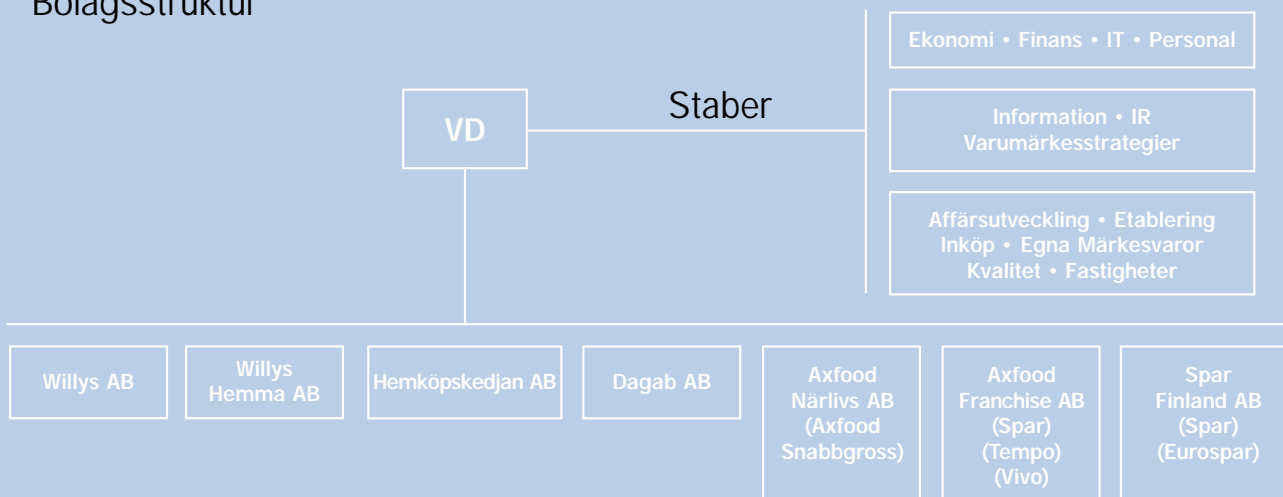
Bolagsstruktur

VD

Staber

Ekonomi • Finans • IT • Personal

Information • IR
Varumärkesstrategier

Affärsutveckling • Etablering
Inköp • Egna Märkesvaror
Kvalitet • Fastigheter

Willys AB

Willys Hemma AB

Hemköpskedjan AB

Dagab AB

Axfood Närlivs AB (Axfood Snabbgross)

Axfood Franchise AB (Spar) (Tempo) (Vivo)

Spar Finland AB (Spar) (Eurospar)